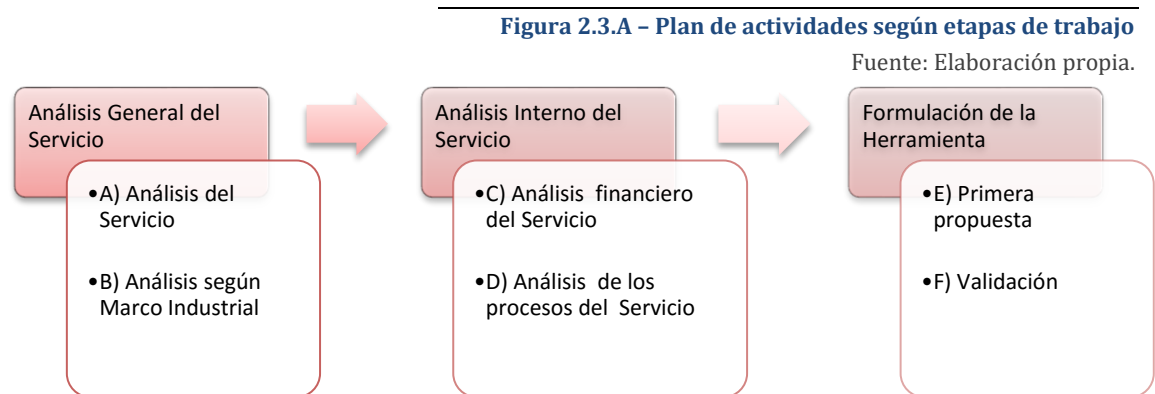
Figura 2.3.A – Plan de actividades según etapas de trabajo

Fuente: Elaboración propia.

Análisis General del Servicio

•A) Análisis del Servicio

•B) Análisis según Marco Industrial

Análisis Interno del Servicio

•C) Análisis financiero del Servicio

•D) Análisis de los procesos del Servicio

Formulación de la Herramienta

•E) Primera propuesta

•F) Validación